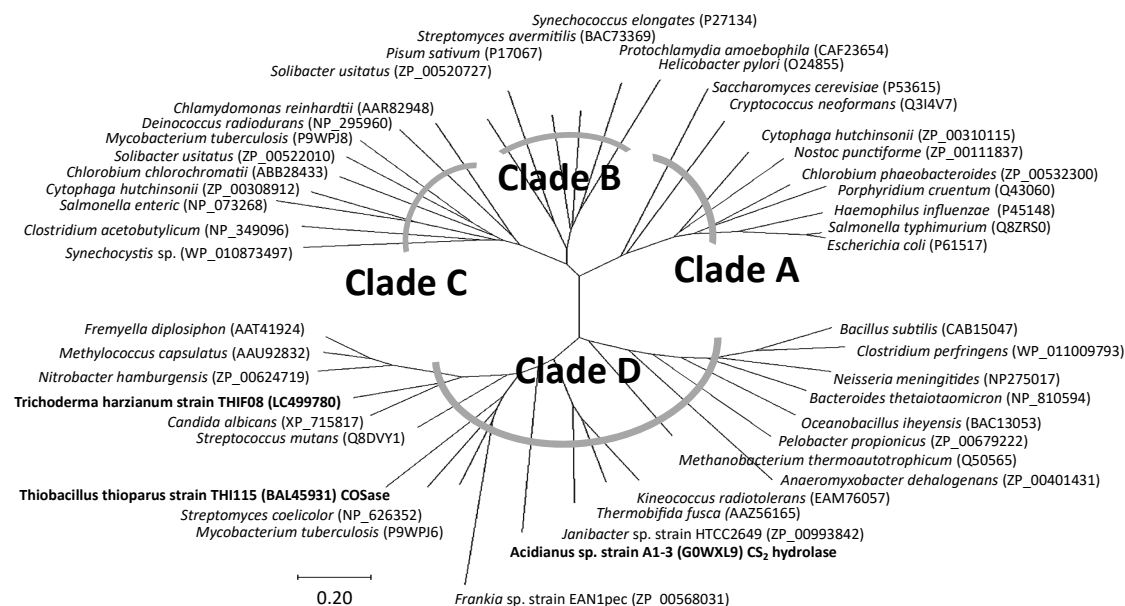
Synechococcus elongates (P27134)
Streptomyces avermitilis (BAC73369)
Pisum sativum (P17067)
Protochlamydia amoebophila (CAF23654)
Helicobacter pylori (O24855)
Solibacter usitatus (ZP_00520727)
Saccharomyces cerevisiae (P53615)
Cryptococcus neoformans (Q3I4V7)
Chlamydomonas reinhardtii (AAR82948)
Deinococcus radiodurans (NP_295960)
Mycobacterium tuberculosis (P9WPJ8)
Solibacter usitatus (ZP_00522010)
Chlorobium chlorochromatii (ABB28433)
Cytophaga hutchinsonii (ZP_00308912)
Salmonella enteric (NP_073268)
Clostridium acetobutylicum (NP_349096)
Synechocystis sp. (WP_010873497)
Cytophaga hutchinsonii (ZP_00310115)
Nostoc punctiforme (ZP_00111837)
Chlorobium phaeobacteroides (ZP_00532300)
Porphyridium cruentum (Q43060)
Haemophilus influenzae (P45148)
Salmonella typhimurium (Q8ZRS0)
Escherichia coli (P61517)
Clade B
Clade C
Clade A
Clade D
Fremyella diplosiphon (AAT41924)
Methylococcus capsulatus (AAU92832)
Nitrobacter hamburgensis (ZP_00624719)
Trichoderma harzianum strain THIF08 (LC499780)
Candida albicans (XP_715817)
Streptococcus mutans (Q8DVY1)
Thiobacillus thioparus strain THI115 (BAL45931) COSase
Streptomyces coelicolor (NP_626352)
Mycobacterium tuberculosis (P9WPJ6)
Bacillus subtilis (CAB15047)
Clostridium perfringens (WP_011009793)
Neisseria meningitides (NP275017)
Bacteroides thetaiotaomicron (NP_810594)
Oceanobacillus iheyensis (BAC13053)
Pelobacter propionicus (ZP_00679222)
Methanobacterium thermoautotrophicum (Q50565)
Anaeromyxobacter dehalogenans (ZP_00401431)
Kineococcus radiotolerans (EAM76057)
Thermobifida fusca (AAZ56165)
Janibacter sp. strain HTCC2649 (ZP_00993842)
Acidianus sp. strain A1-3 (G0WXL9) $CS_2$ hydrolase
0.20
Frankia sp. strain EAN1pec (ZP_00568031)